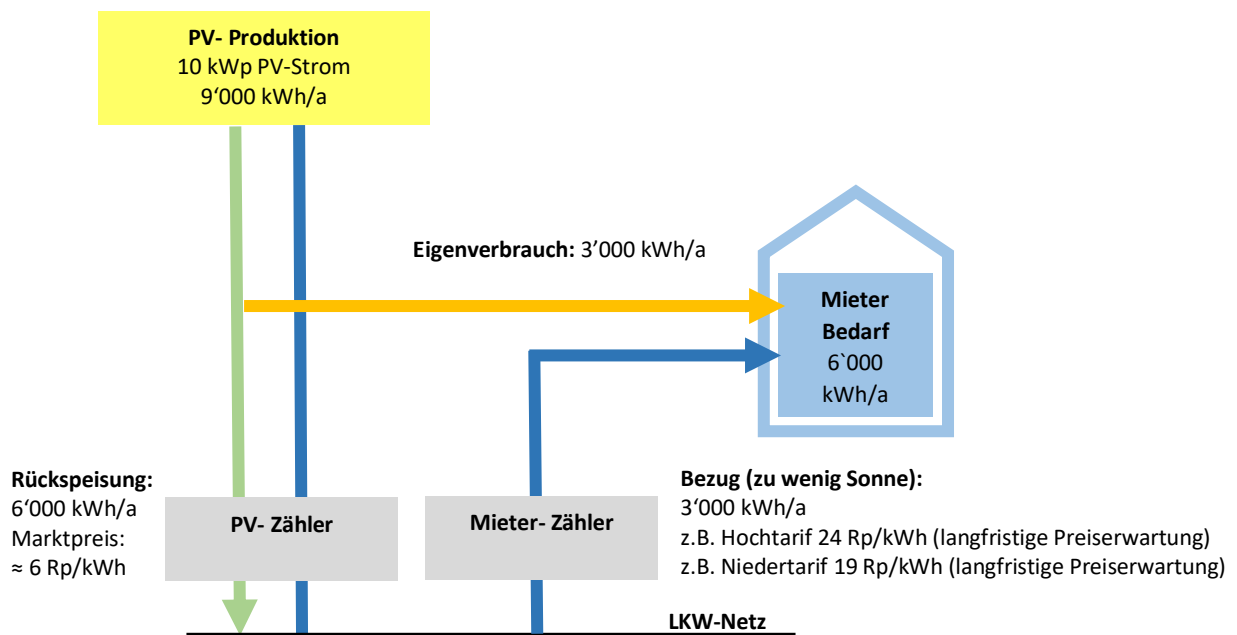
**PV- Produktion**
10 kWp PV-Strom
9‘000 kWh/a

**Eigenverbrauch:** 3’000 kWh/a

**Mieter Bedarf**
6`000 kWh/a

**Rückspeisung:**
6’000 kWh/a
Marktpreis:
≈ 6 Rp/kWh

**PV- Zähler**

**Mieter- Zähler**

**Bezug (zu wenig Sonne):**
3‘000 kWh/a
z.B. Hochtarif 24 Rp/kWh (langfristige Preiserwartung)
z.B. Niedertarif 19 Rp/kWh (langfristige Preiserwartung)

**LKW-Netz**